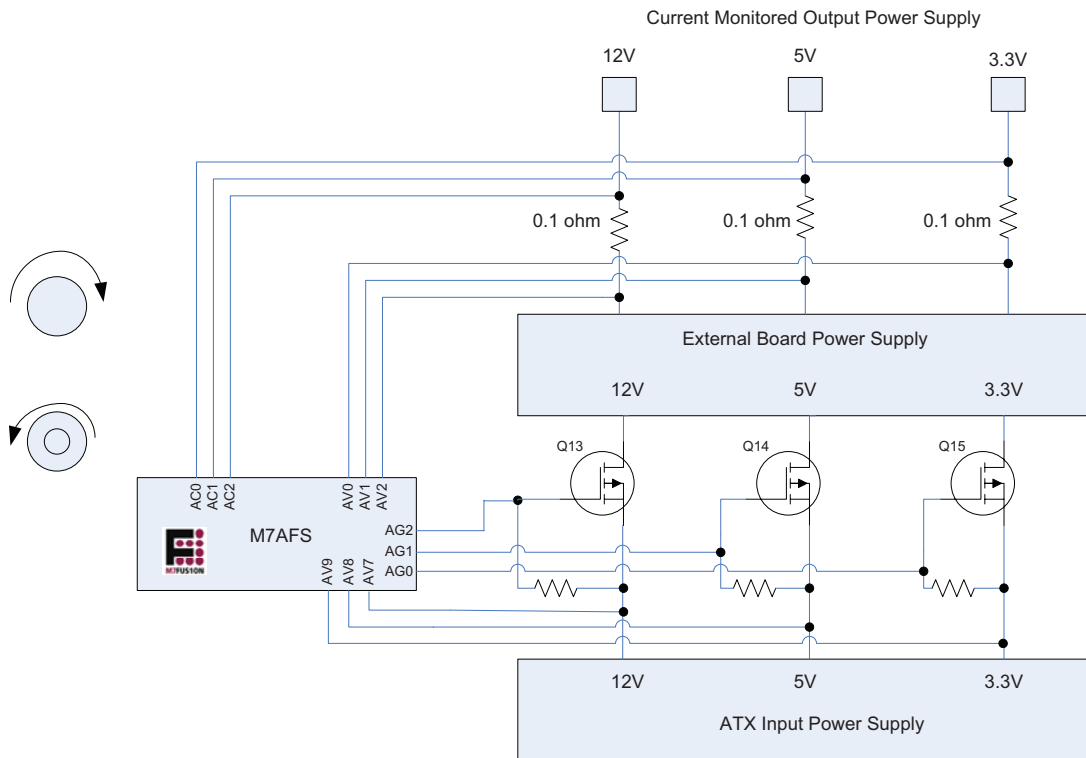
Current Monitored Output Power Supply

12V

5V

3.3V

0.1 ohm

0.1 ohm

0.1 ohm

External Board Power Supply

12V

5V

3.3V

Q13

Q14

Q15

AC0 AC1 AC2

AV0 AV1 AV2

M7AFS

M7FUSION

AG2

AG1

AG0

AV9 AV8 AV7

12V

5V

3.3V

ATX Input Power Supply